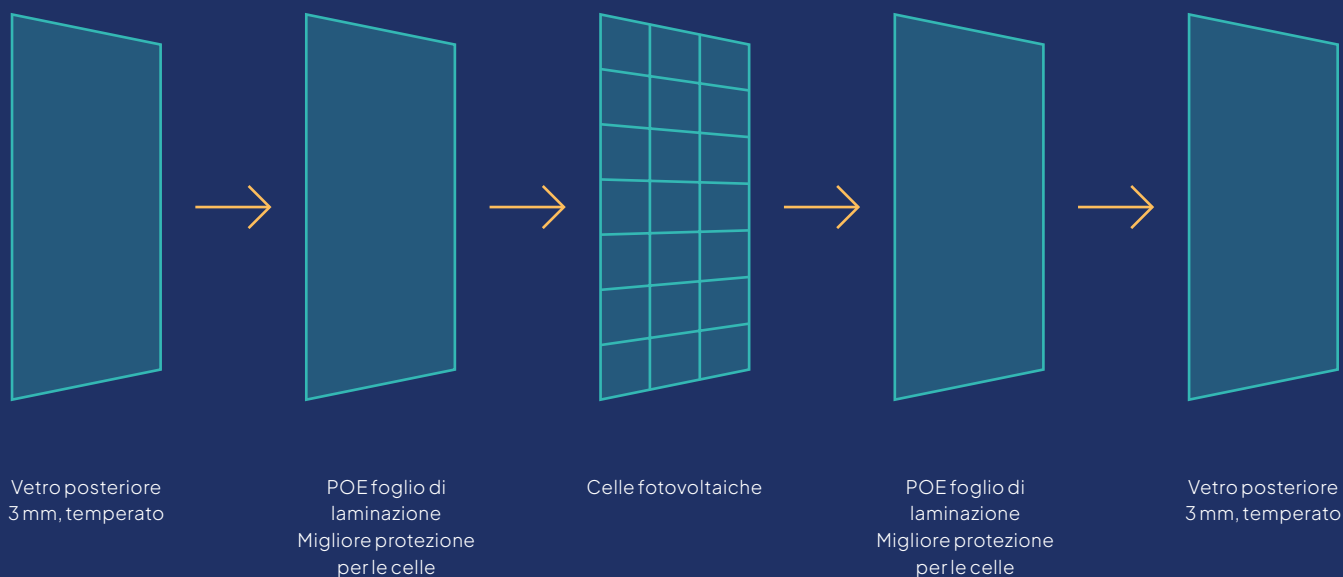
Vetro posteriore 3 mm, temperato

POE foglio di laminazione Migliore protezione per le celle

Celle fotovoltaiche

POE foglio di laminazione Migliore protezione per le celle

Vetro posteriore 3 mm, temperato